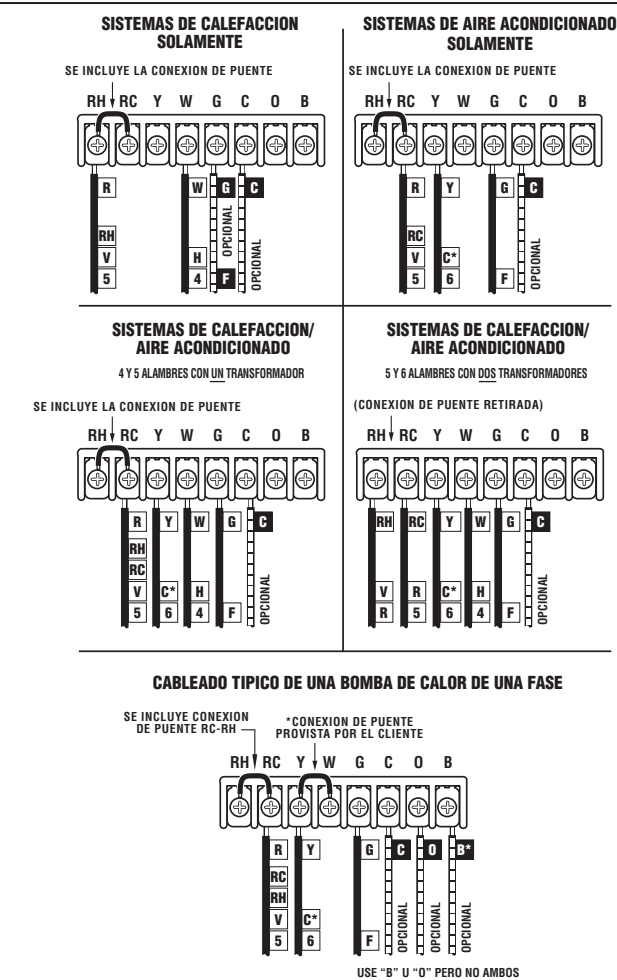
SISTEMAS DE CALEFACCION SOLAMENTE

SE INCLUYE LA CONEXION DE PUENTE

RH RC Y W G C O B

R
RH
V
5

W
H
4

G
F
OPCIONAL

C
OPCIONAL

SISTEMAS DE AIRE ACONDICIONADO SOLAMENTE

SE INCLUYE LA CONEXION DE PUENTE

RH RC Y W G C O B

R
RC
V
5

Y
C*
6

G
F

C
OPCIONAL

SISTEMAS DE CALEFACCION/ AIRE ACONDICIONADO

4 Y 5 ALAMBRES CON UN TRANSFORMADOR

SE INCLUYE LA CONEXION DE PUENTE

RH RC Y W G C O B

R
RH
RC
V
5

Y
C*
6

W
H
4

G
F

C
OPCIONAL

SISTEMAS DE CALEFACCION/ AIRE ACONDICIONADO

5 Y 6 ALAMBRES CON DOS TRANSFORMADORES

(CONEXION DE PUENTE RETIRADA)

RH RC Y W G C O B

RH
V
R

RC
R
5

Y
C*
6

W
H
4

G
F

C
OPCIONAL

CABLEADO TIPICO DE UNA BOMBA DE CALOR DE UNA FASE

SE INCLUYE CONEXION DE PUENTE RC-RH

*CONEXION DE PUENTE PROVISTA POR EL CLIENTE

RH RC Y W G C O B

R
RC
RH
V
5

Y
C*
6

G
F

C
OPCIONAL

O
OPCIONAL

B*
OPCIONAL

USE “B” U “O” PERO NO AMBOS